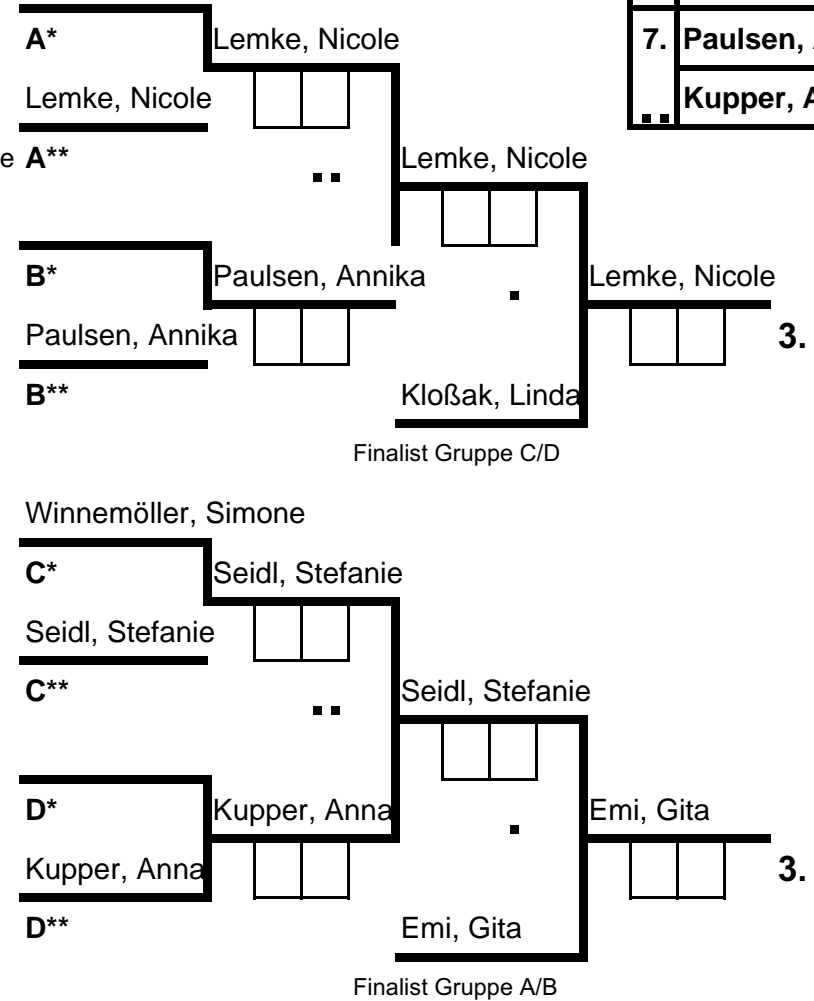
A*
Lemke, Nicole
Lemke, Nicole
e A**
Lemke, Nicole
B*
Paulsen, Annika
Paulsen, Annika
B**
Lemke, Nicole
Kloßak, Linda
3.
Finalist Gruppe C/D

7. Paulsen, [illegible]
Kupper, A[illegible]

Winnemöller, Simone
C*
Seidl, Stefanie
Seidl, Stefanie
C**
Seidl, Stefanie
D*
Kupper, Anna
Kupper, Anna
D**
Emi, Gita
Emi, Gita
3.
Finalist Gruppe A/B